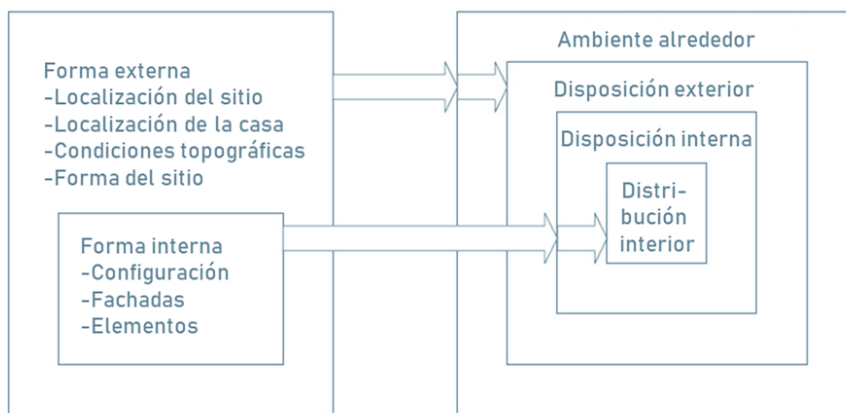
Forma externa
-Localización del sitio
-Localización de la casa
-Condiciones topográficas
-Forma del sitio

Forma interna
-Configuración
-Fachadas
-Elementos

Ambiente alrededor

Disposición exterior

Disposición interna

Distribución interior